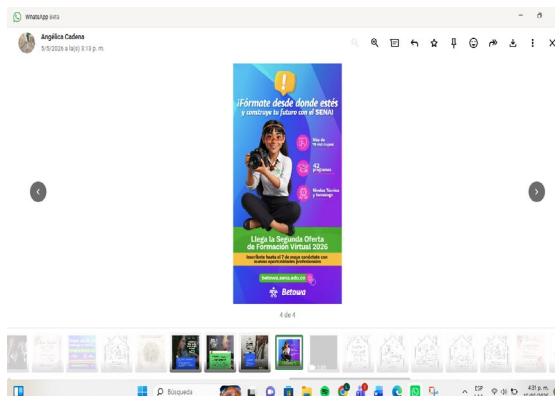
WhatsApp Beta

Angélica Cadena
5/5/2026 a la(s) 9:13 p. m.

¡Fórmate desde donde estés y construye tu futuro con el SENA!

Más de 70 mil cupos

42 programas

Niveles Técnico y Tecnólogo

Llega la Segunda Oferta de Formación Virtual 2026

Inscríbete hasta el 7 de mayo conéctate con nuevas oportunidades profesionales

betowa.sena.edu.co

Betowa

4 de 4

Búsqueda

4:31 p. m.